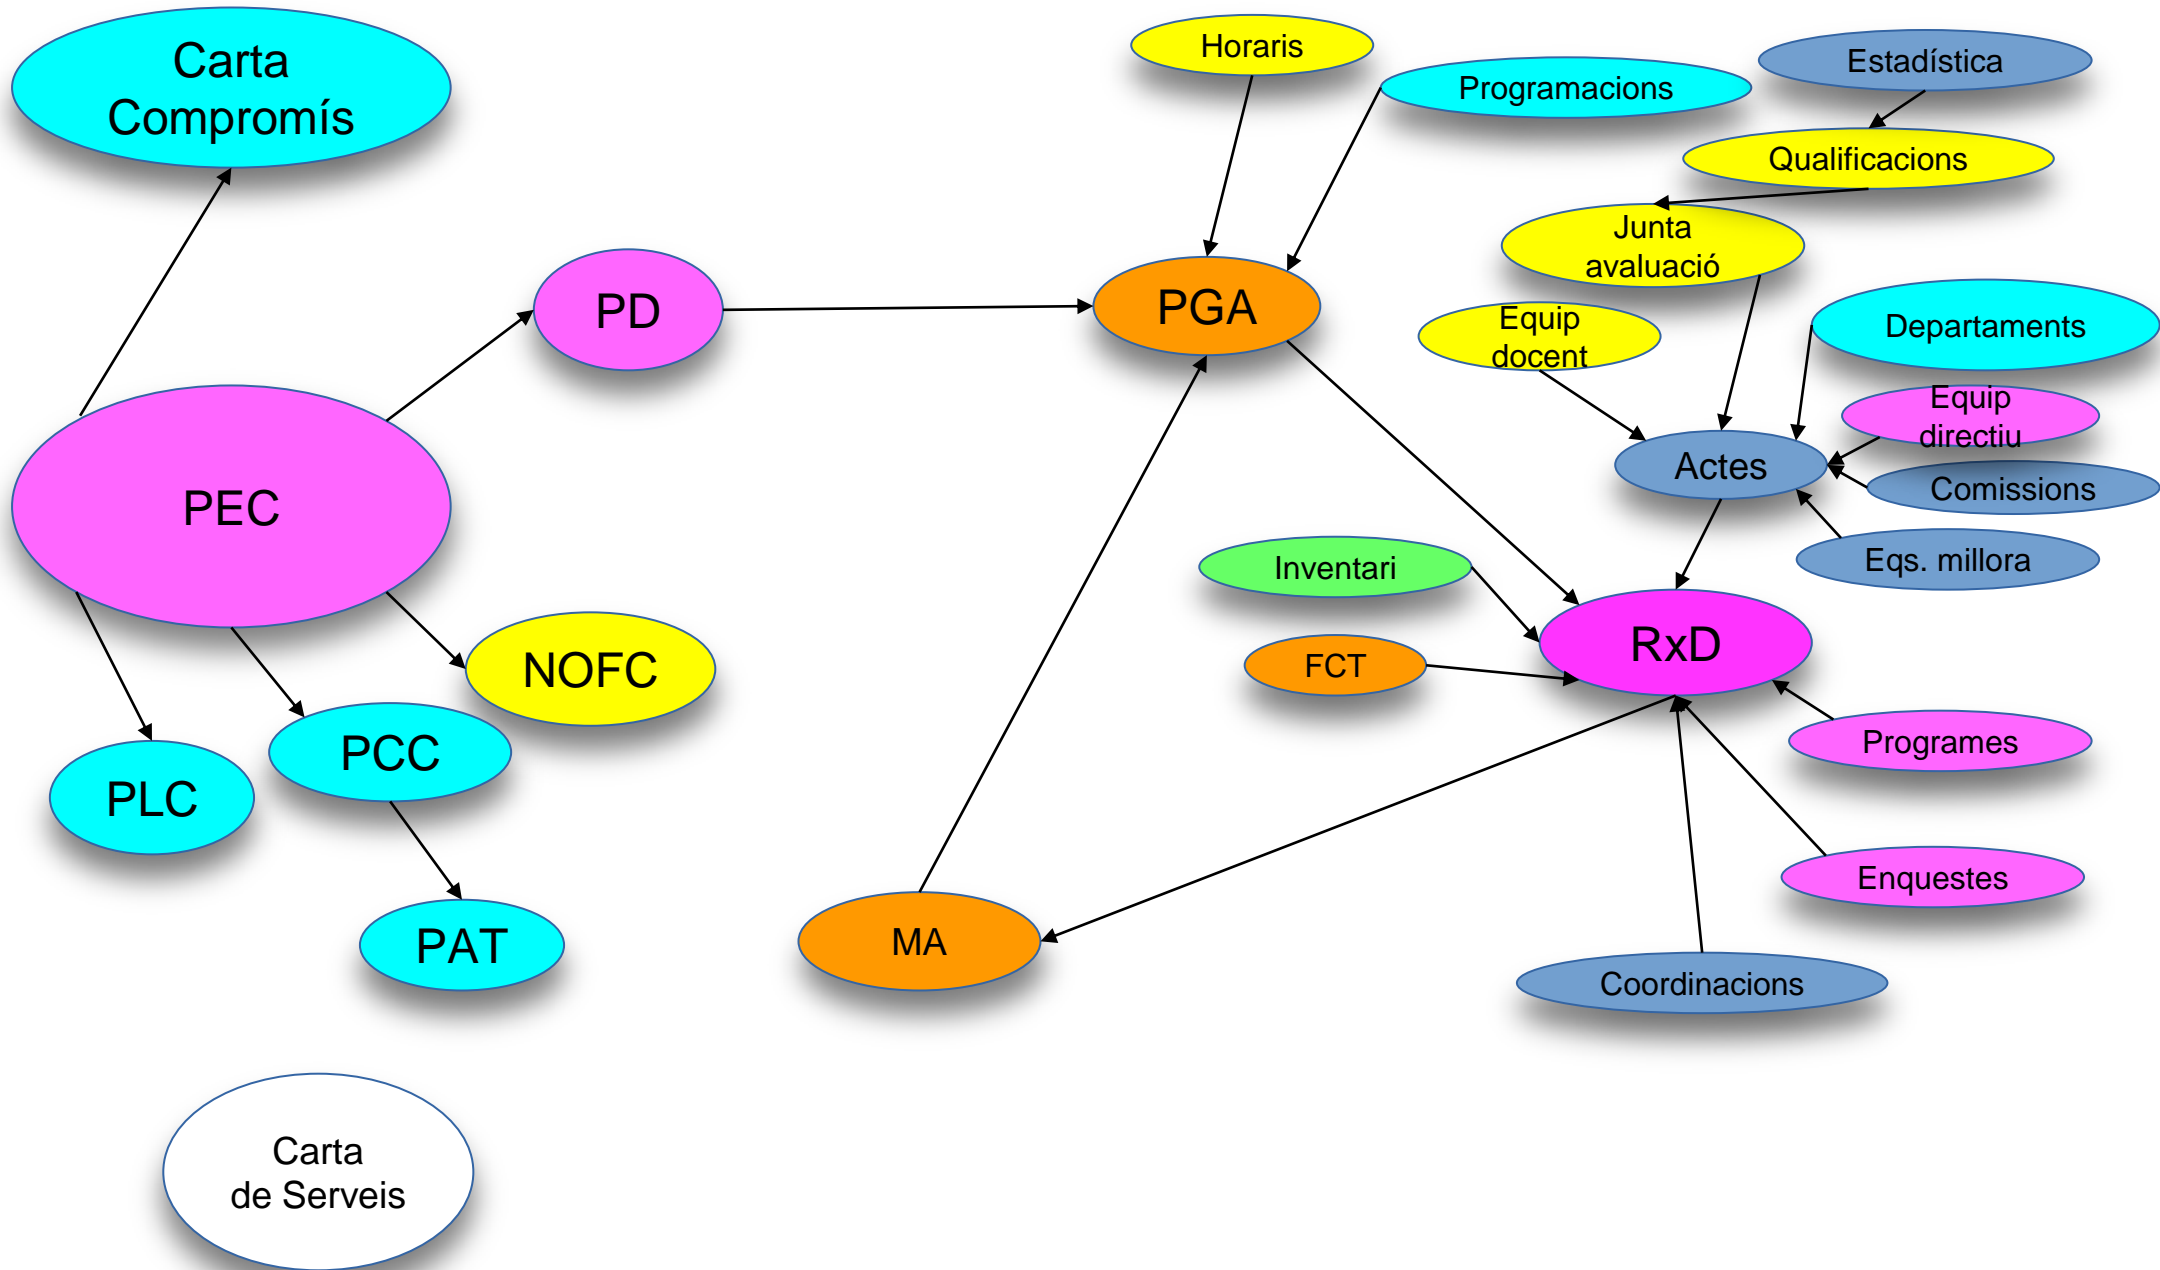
Carta Compromís

Horaris

Programacions

Estadística

Qualificacions

Junta avaluació

PD

PGA

Equip docent

Departaments

Equip directiu

Actes

Comissions

PEC

Eqs. millora

Inventari

RxD

FCT

NOFC

PCC

Programes

PLC

Enquestes

PAT

MA

Coordinacions

Carta de Serveis